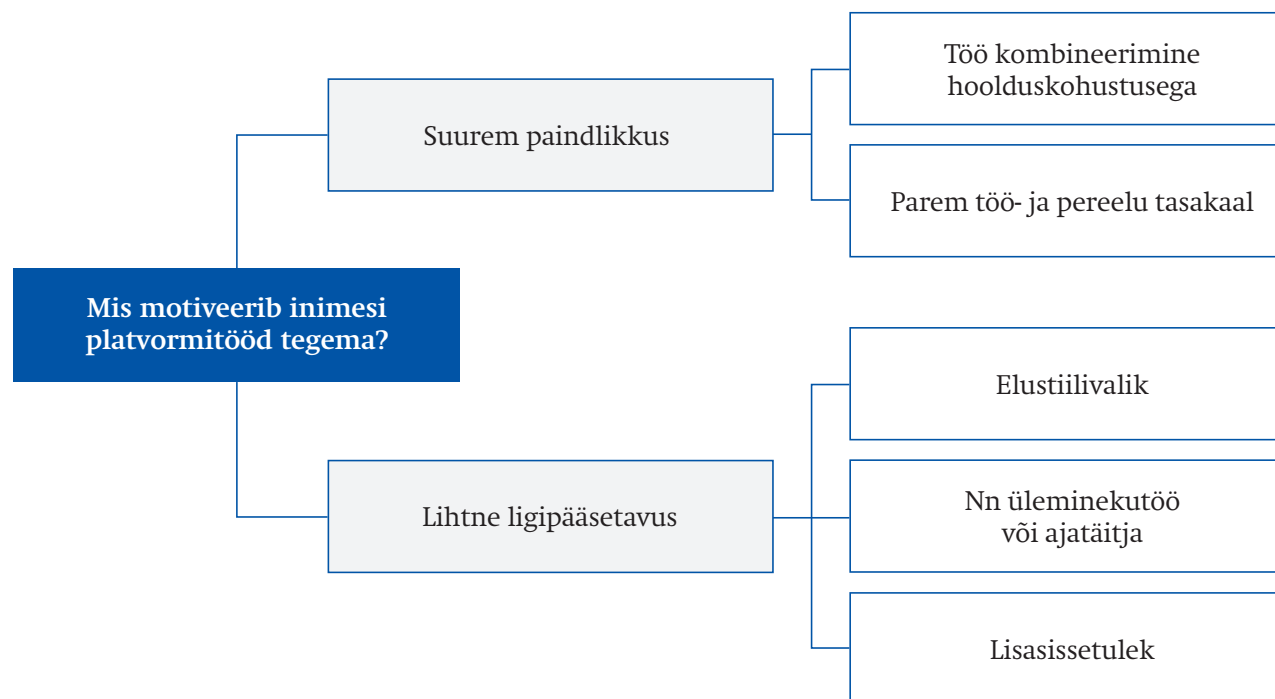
Mis motiveerib inimesi platvormitööd tegema?

Suurem paindlikkus

Töö kombineerimine hoolduskohustusega

Parem töö- ja pereelu tasakaal

Lihtne ligipääsetavus

Elustiilivalik

Nn üleminekutöö või ajatäitja

Lisasissetulek